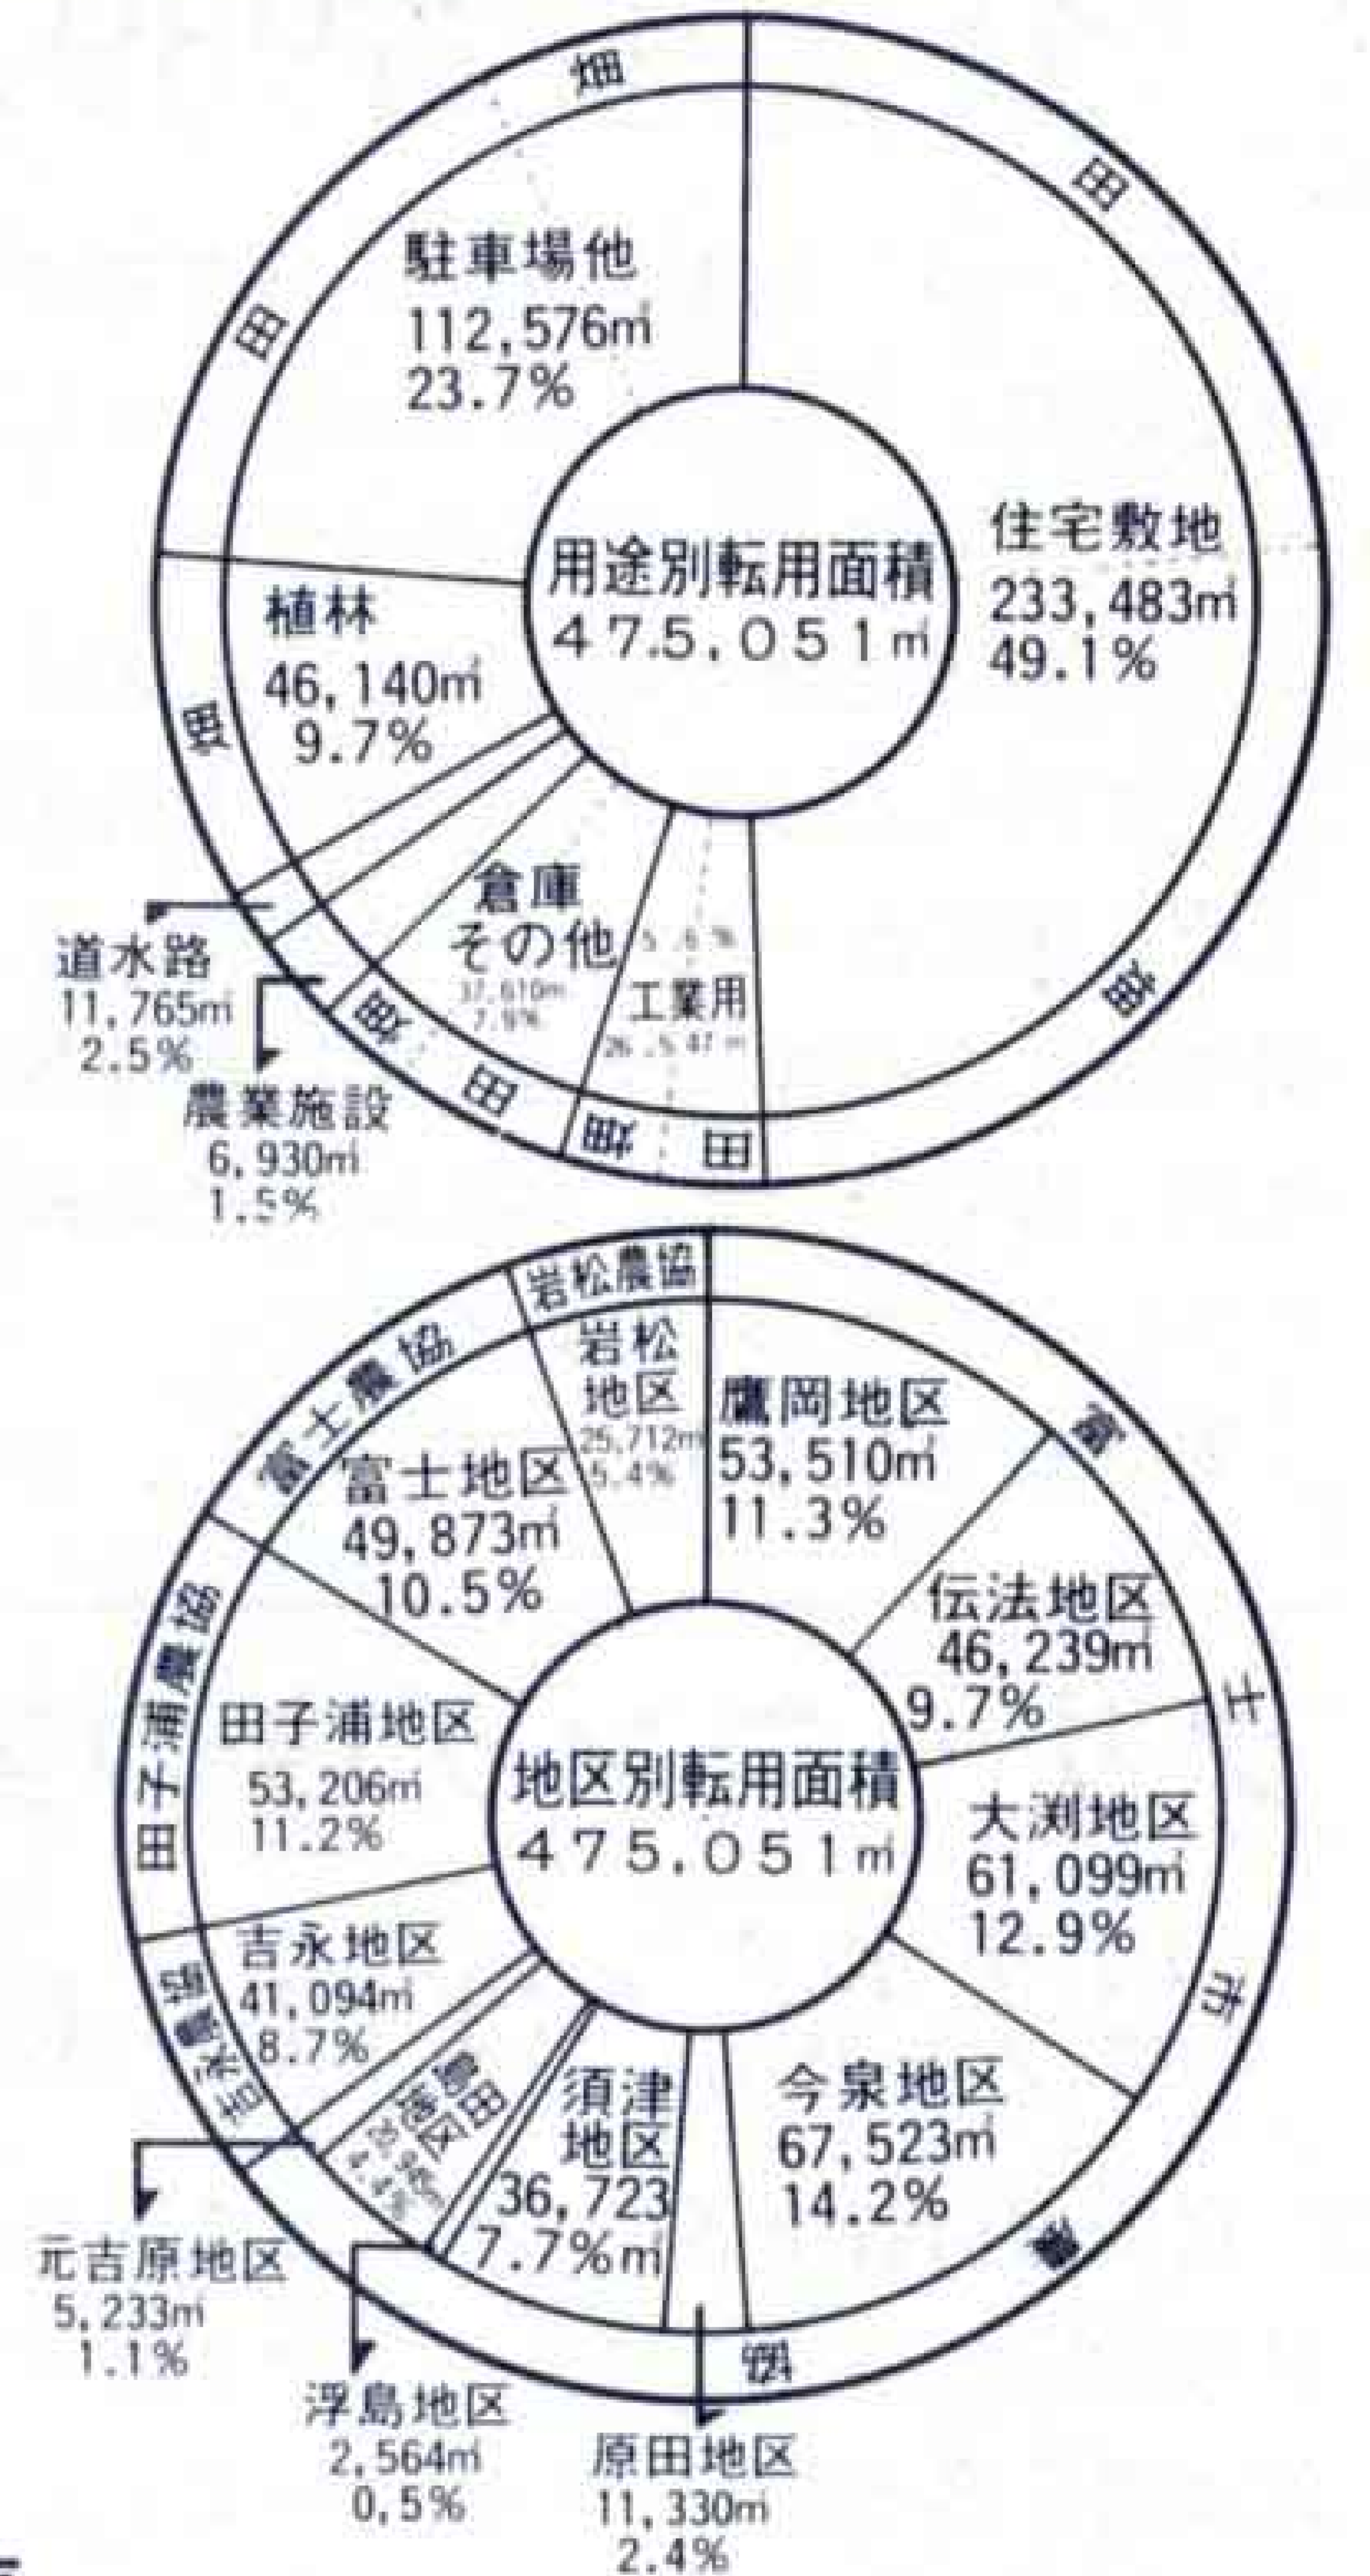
畑
田
駐車場他
112,576㎡
23.7%
田
住宅敷地
233,483㎡
49.1%
用途別転用面積
47.5,051㎡
植林
46,140㎡
9.7%
畑
倉庫
その他
37,610㎡
7.9%
5.6%
工業用
26,547㎡
道水路
11,765㎡
2.5%
畑
農業施設
6,930㎡
1.5%
田
畑
田
畑

岩松農協
富士農協
岩松地区
25,712㎡
5.4%
鷹岡地区
53,510㎡
11.3%
富
富士地区
49,873㎡
10.5%
伝法地区
46,239㎡
9.7%
士
田子浦農協
田子浦地区
53,206㎡
11.2%
地区別転用面積
475,051㎡
大渕地区
61,099㎡
12.9%
吉永地区
41,094㎡
8.7%
市
吉永農協
浮島
須津地区
36,723
7.7%㎡
今泉地区
67,523㎡
14.2%
農
元吉原地区
5,233㎡
1.1%
協
浮島地区
2,564㎡
0.5%
原田地区
11,330㎡
2.4%